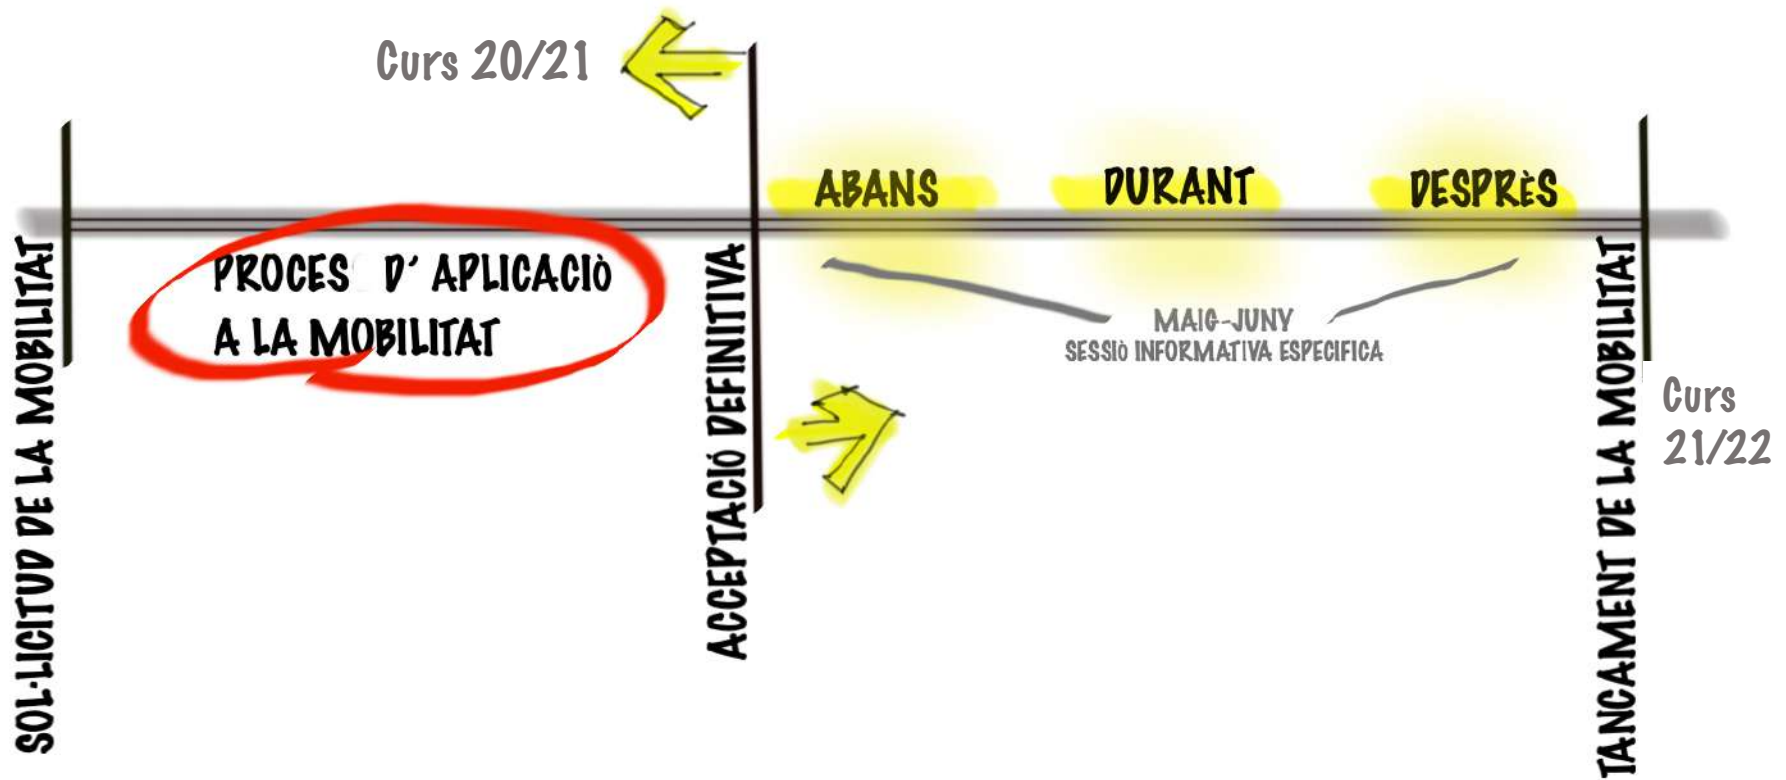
Curs 20/21

SOL·LICITUD DE LA MOBILITAT

PROCES D' APLICACIÒ A LA MOBILITAT

ACCEPTACIÓ DEFINITIVA

ABANS

DURANT

DESPRÈS

MAIG-JUNY
SESSIÒ INFORMATIVA ESPECIFICA

TANCAMENT DE LA MOBILITAT

Curs 21/22